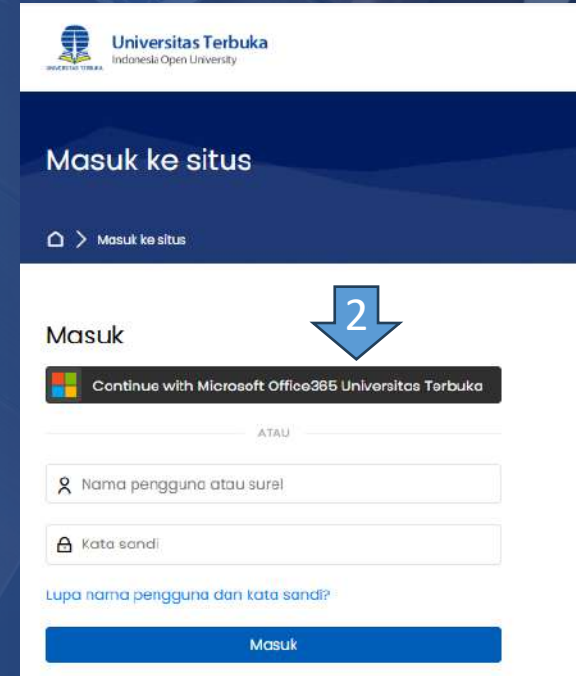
UNIVERSITAS TERBUKA
Universitas Terbuka
Indonesia Open University

Masuk ke situs

Masuk ke situs

2

Masuk

Continue with Microsoft Office365 Universitas Terbuka

ATAU

Nama pengguna atau surel

Kata sandi

Lupa nama pengguna dan kata sandi?

Masuk